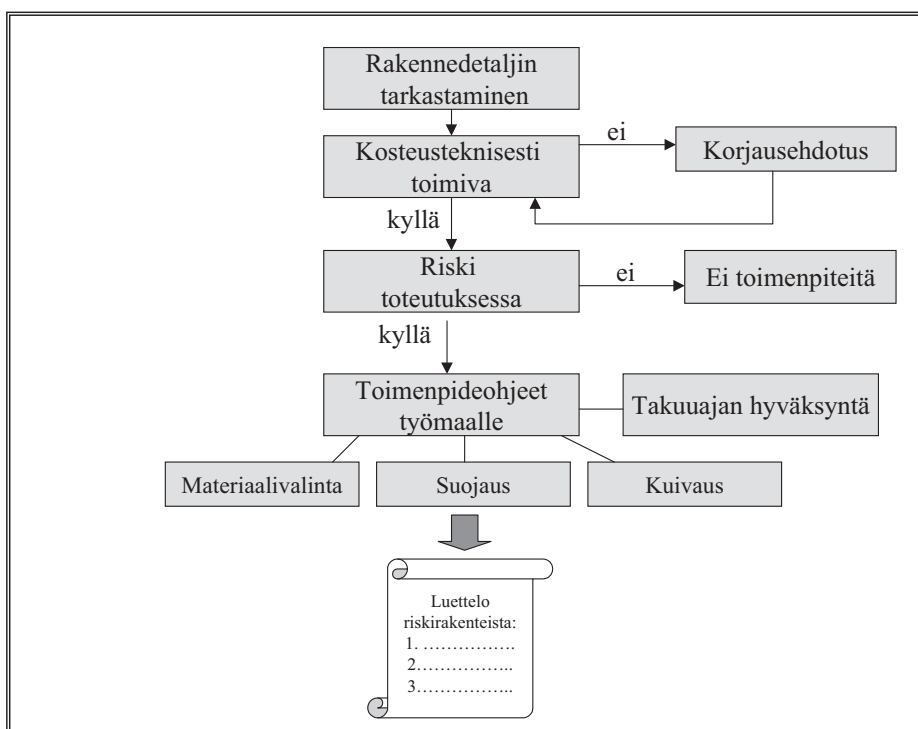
Rakennedetaljin tarkastaminen

Kosteusteknisesti toimiva

ei

Korjausehdotus

kyllä

Riski toteutuksessa

ei

Ei toimenpiteitä

kyllä

Toimenpideohjeet työmaalle

Takuuajan hyväksyntä

Materiaalivalinta

Suojaus

Kuivaus

Luettelo riskirakenteista:
1. …………….
2……………..
3……………..